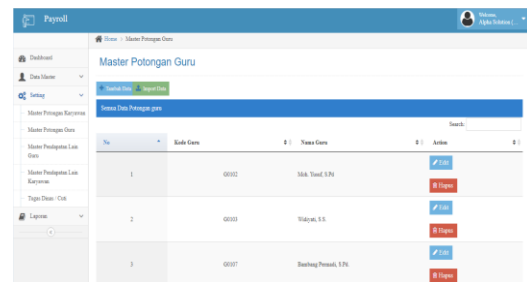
Payroll

Welcom, Alpha Solution (...

Dashboard
Data Master
Setting
Master Potongan Karyawan
Master Potongan Guru
Master Pendapatan Lain Guru
Master Pendapatan Lain Karyawan
Tugas Dinas / Cuti
Laporan

Home > Master Potongan Guru

Master Potongan Guru

Tambah Data   Import Data

Semua Data Potongan guru

Search:

| No | Kode Guru | Nama Guru | Action |
|---|---|---|---|
| 1 | G0102 | Moh. Yusuf, S.Pd | Edit Hapus |
| 2 | G0103 | Wahyuni, S.S. | Edit Hapus |
| 3 | G0107 | Bambang Permadi, S.Pd | Edit Hapus |